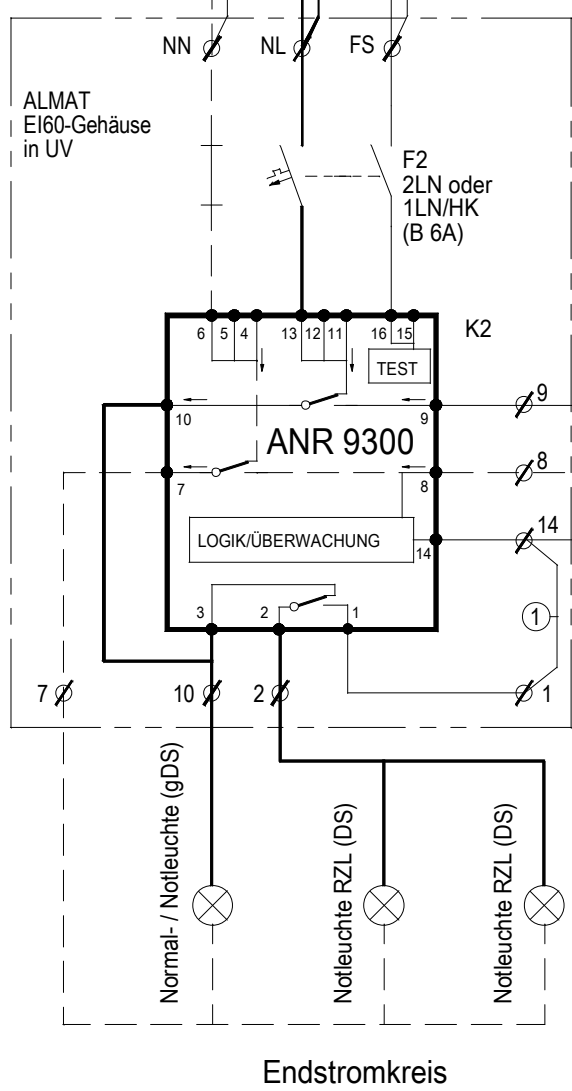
NN NL FS

ALMAT
EI60-Gehäuse
in UV

F2
2LN oder
1LN/HK
(B 6A)

6 5 4 13 12 11 16 15
K2
TEST

10 9
9
ANR 9300
7 8
8

LOGIK/ÜBERWACHUNG
14
14

3 2 1
1

7 10 2 1

Normal- / Notleuchte (gDS)
Notleuchte RZL (DS)
Notleuchte RZL (DS)

Endstromkreis